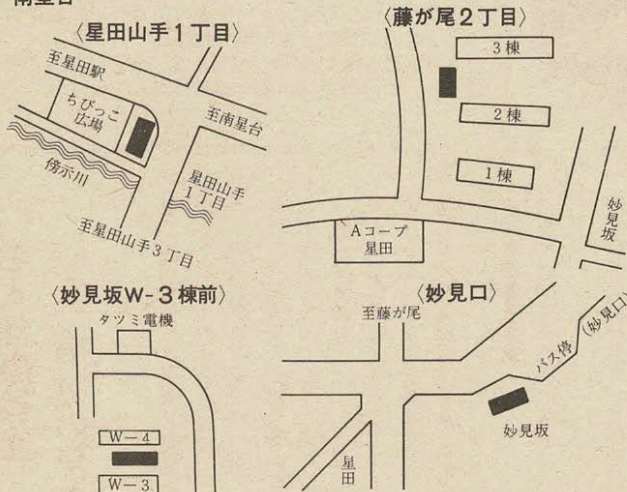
南星台

〈星田山手１丁目〉

至星田駅

ちびっこ広場

至南星台

傍示川

星田山手１丁目

至星田山手３丁目

〈藤が尾２丁目〉

３棟

２棟

１棟

妙見坂

Aコープ星田

〈妙見坂W-３棟前〉

タツミ電機

W－４

W－３

〈妙見口〉

至藤が尾

バス停（妙見口）

妙見坂

星田